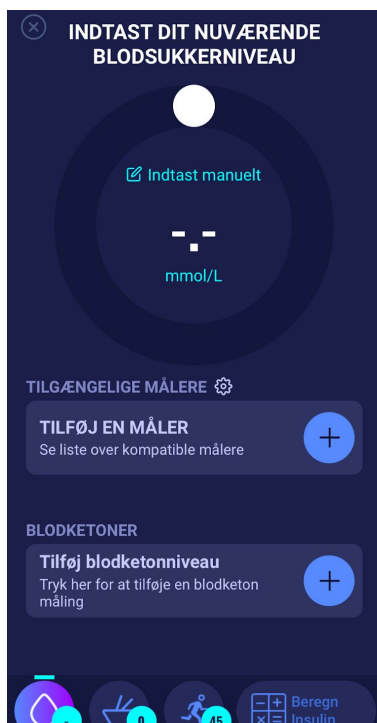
INDTAST DIT NUVÆRENDE BLODSUKKERNIVEAU

Indtast manuelt

-.-

mmol/L

TILGÆNGELIGE MÅLERE

TILFØJ EN MÅLER
Se liste over kompatible målere

BLODKETONER

Tilføj blodketonniveau
Tryk her for at tilføje en blodketon måling

0

45

Beregn Insulin